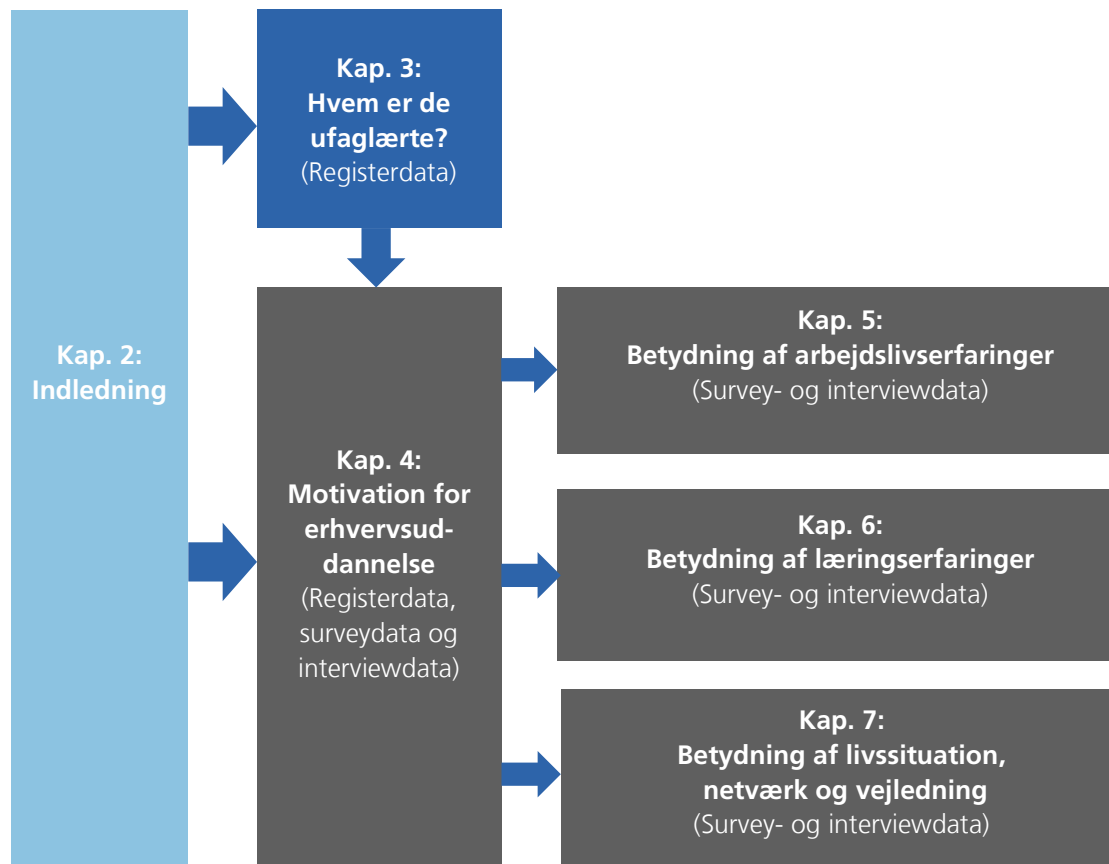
Kap. 2:
Indledning

Kap. 3:
Hvem er de ufaglærte?
(Registerdata)

Kap. 4:
Motivation for erhvervsuddannelse
(Registerdata, surveydata og interviewdata)

Kap. 5:
Betydning af arbejdslivserfaringer
(Survey- og interviewdata)

Kap. 6:
Betydning af læringserfaringer
(Survey- og interviewdata)

Kap. 7:
Betydning af livssituation, netværk og vejledning
(Survey- og interviewdata)